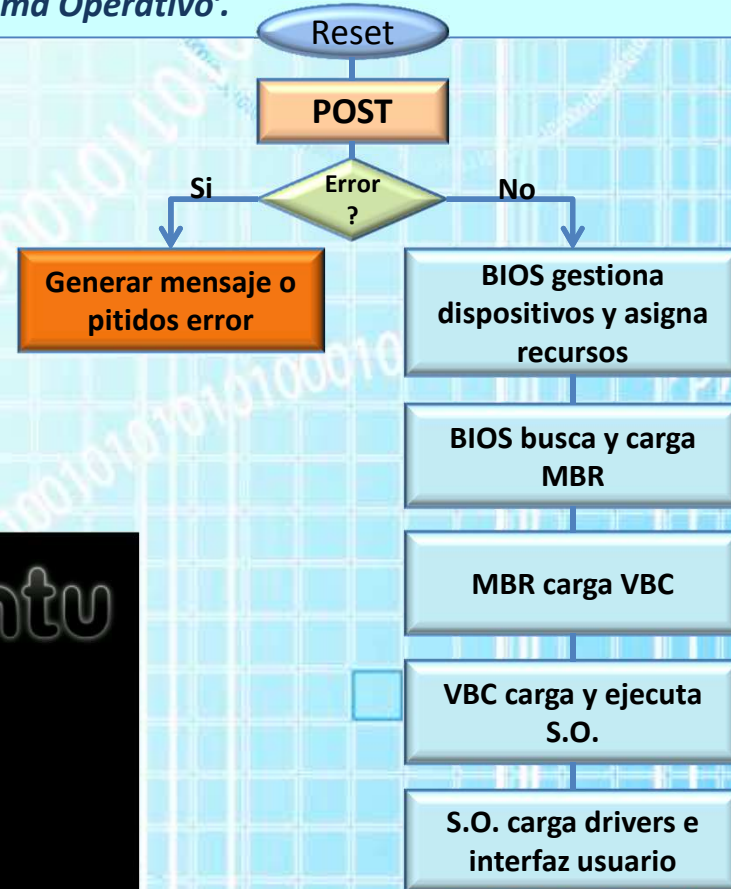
ma Operativo".

Reset

POST

Si

Error ?

No

Generar mensaje o pitidos error

BIOS gestiona dispositivos y asigna recursos

BIOS busca y carga MBR

MBR carga VBC

VBC carga y ejecuta S.O.

S.O. carga drivers e interfaz usuario

ntu